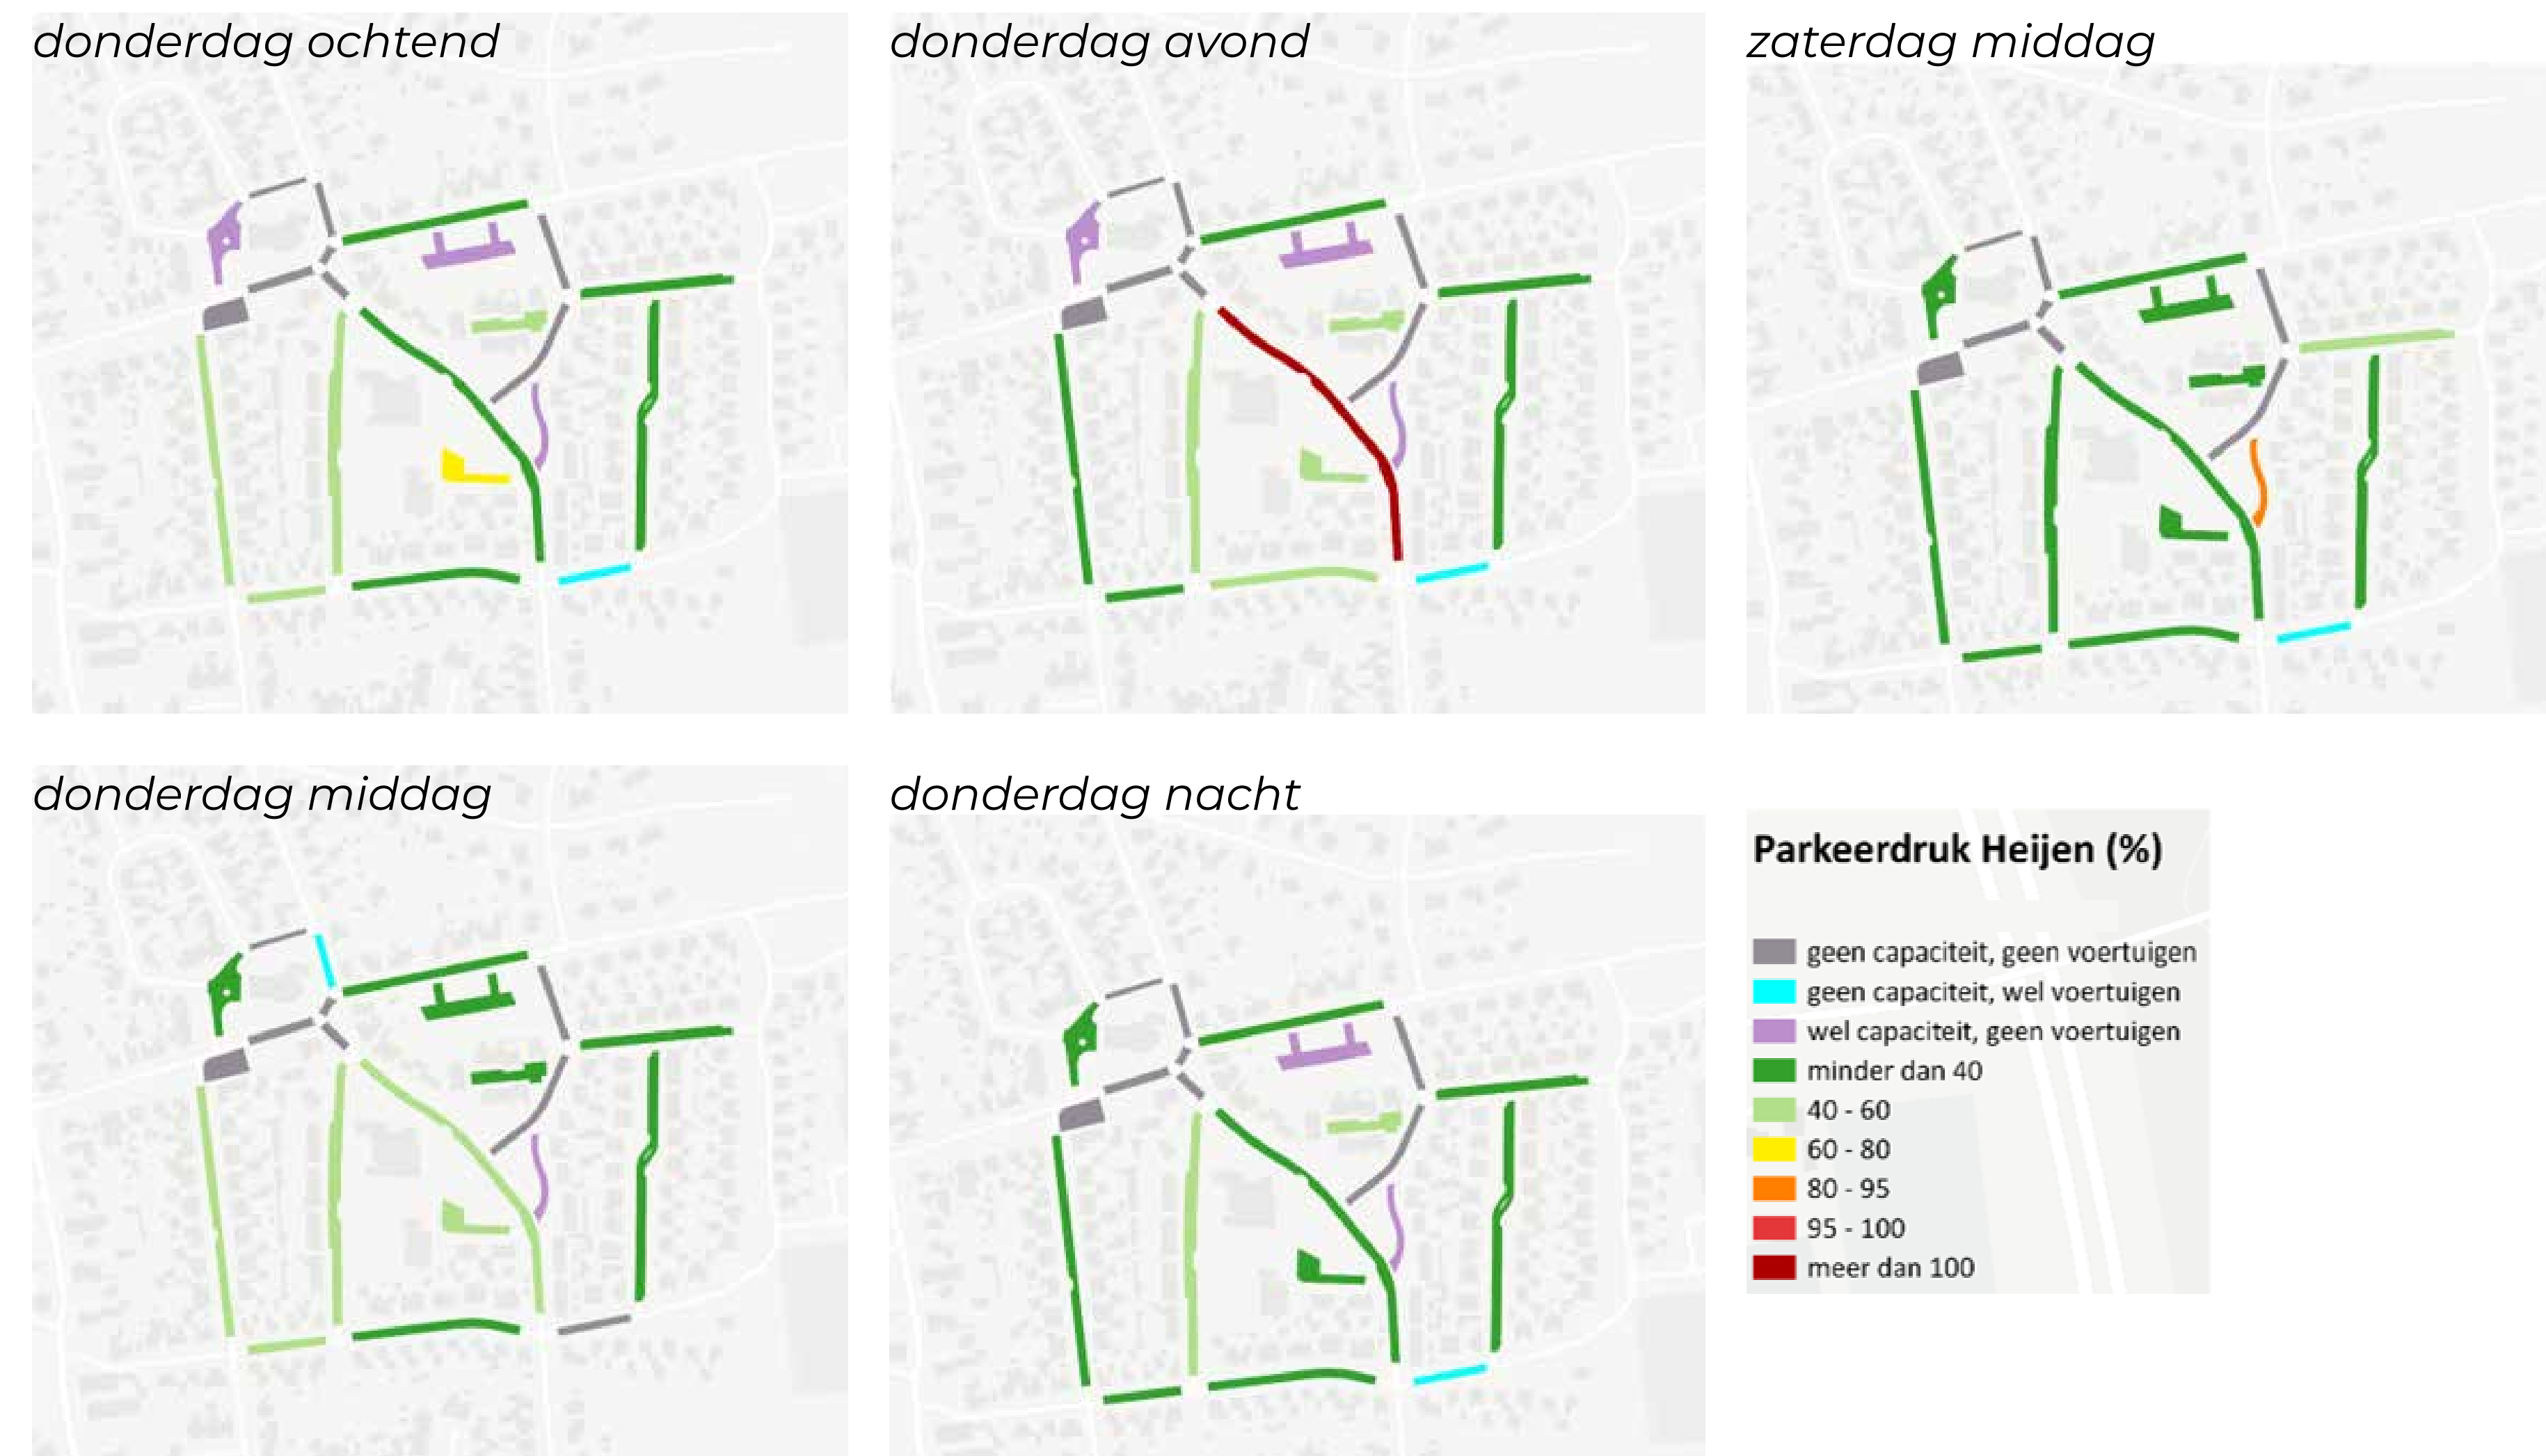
donderdag ochtend

donderdag avond

zaterdag middag

donderdag middag

donderdag nacht

Parkeerdruk Heijen (%)

geen capaciteit, geen voertuigen
geen capaciteit, wel voertuigen
wel capaciteit, geen voertuigen
minder dan 40
40 - 60
60 - 80
80 - 95
95 - 100
meer dan 100